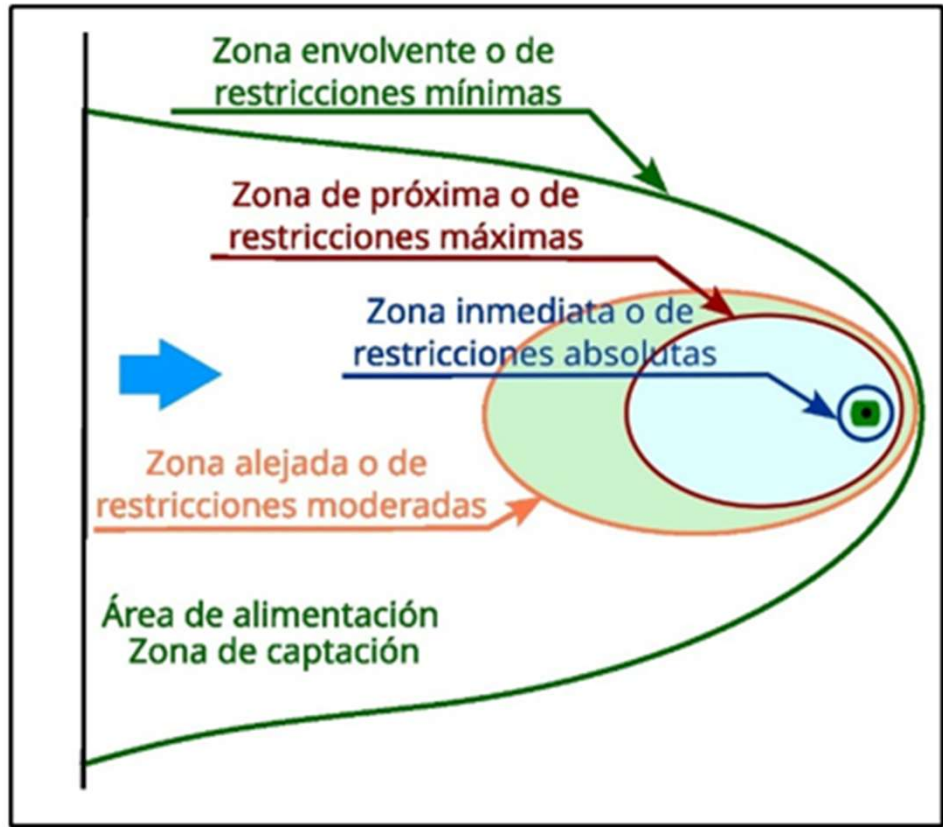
Zona envolvente o de restricciones mínimas

Zona de próxima o de restricciones máximas

Zona inmediata o de restricciones absolutas

Zona alejada o de restricciones moderadas

Área de alimentación
Zona de captación